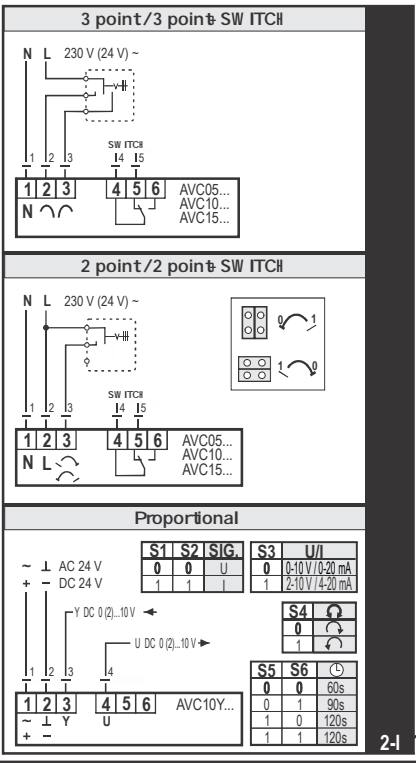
3 point/3 point+ SWITCH

N L 230 V (24 V) ~

1 2 3 SWITCH 4 5

1 2 3 4 5 6 AVC05... AVC10... AVC15...

N

2 point/2 point+ SWITCH

N L 230 V (24 V) ~

0 1

1 0

1 2 3 SWITCH 4 5

1 2 3 4 5 6 AVC05... AVC10... AVC15...

N L

Proportional

~ ⊥ AC 24 V
+ − DC 24 V

| S1 | S2 | SIG. |
|---|---|---|
| 0 | 0 | U |
| 1 | 1 | I |

| S3 | U/I |
|---|---|
| 0 | 0-10 V / 0-20 mA |
| 1 | 2-10 V / 4-20 mA |

Y DC 0 (2)...10 V

U DC 0 (2)...10 V

| S4 | |
|---|---|
| 0 | |
| 1 | |

| S5 | S6 | |
|---|---|---|
| 0 | 0 | 60s |
| 0 | 1 | 90s |
| 1 | 0 | 120s |
| 1 | 1 | 120s |

1 2 3 4

1 2 3 4 5 6 AVC10Y...

~ ⊥ Y U
+ −

2-I